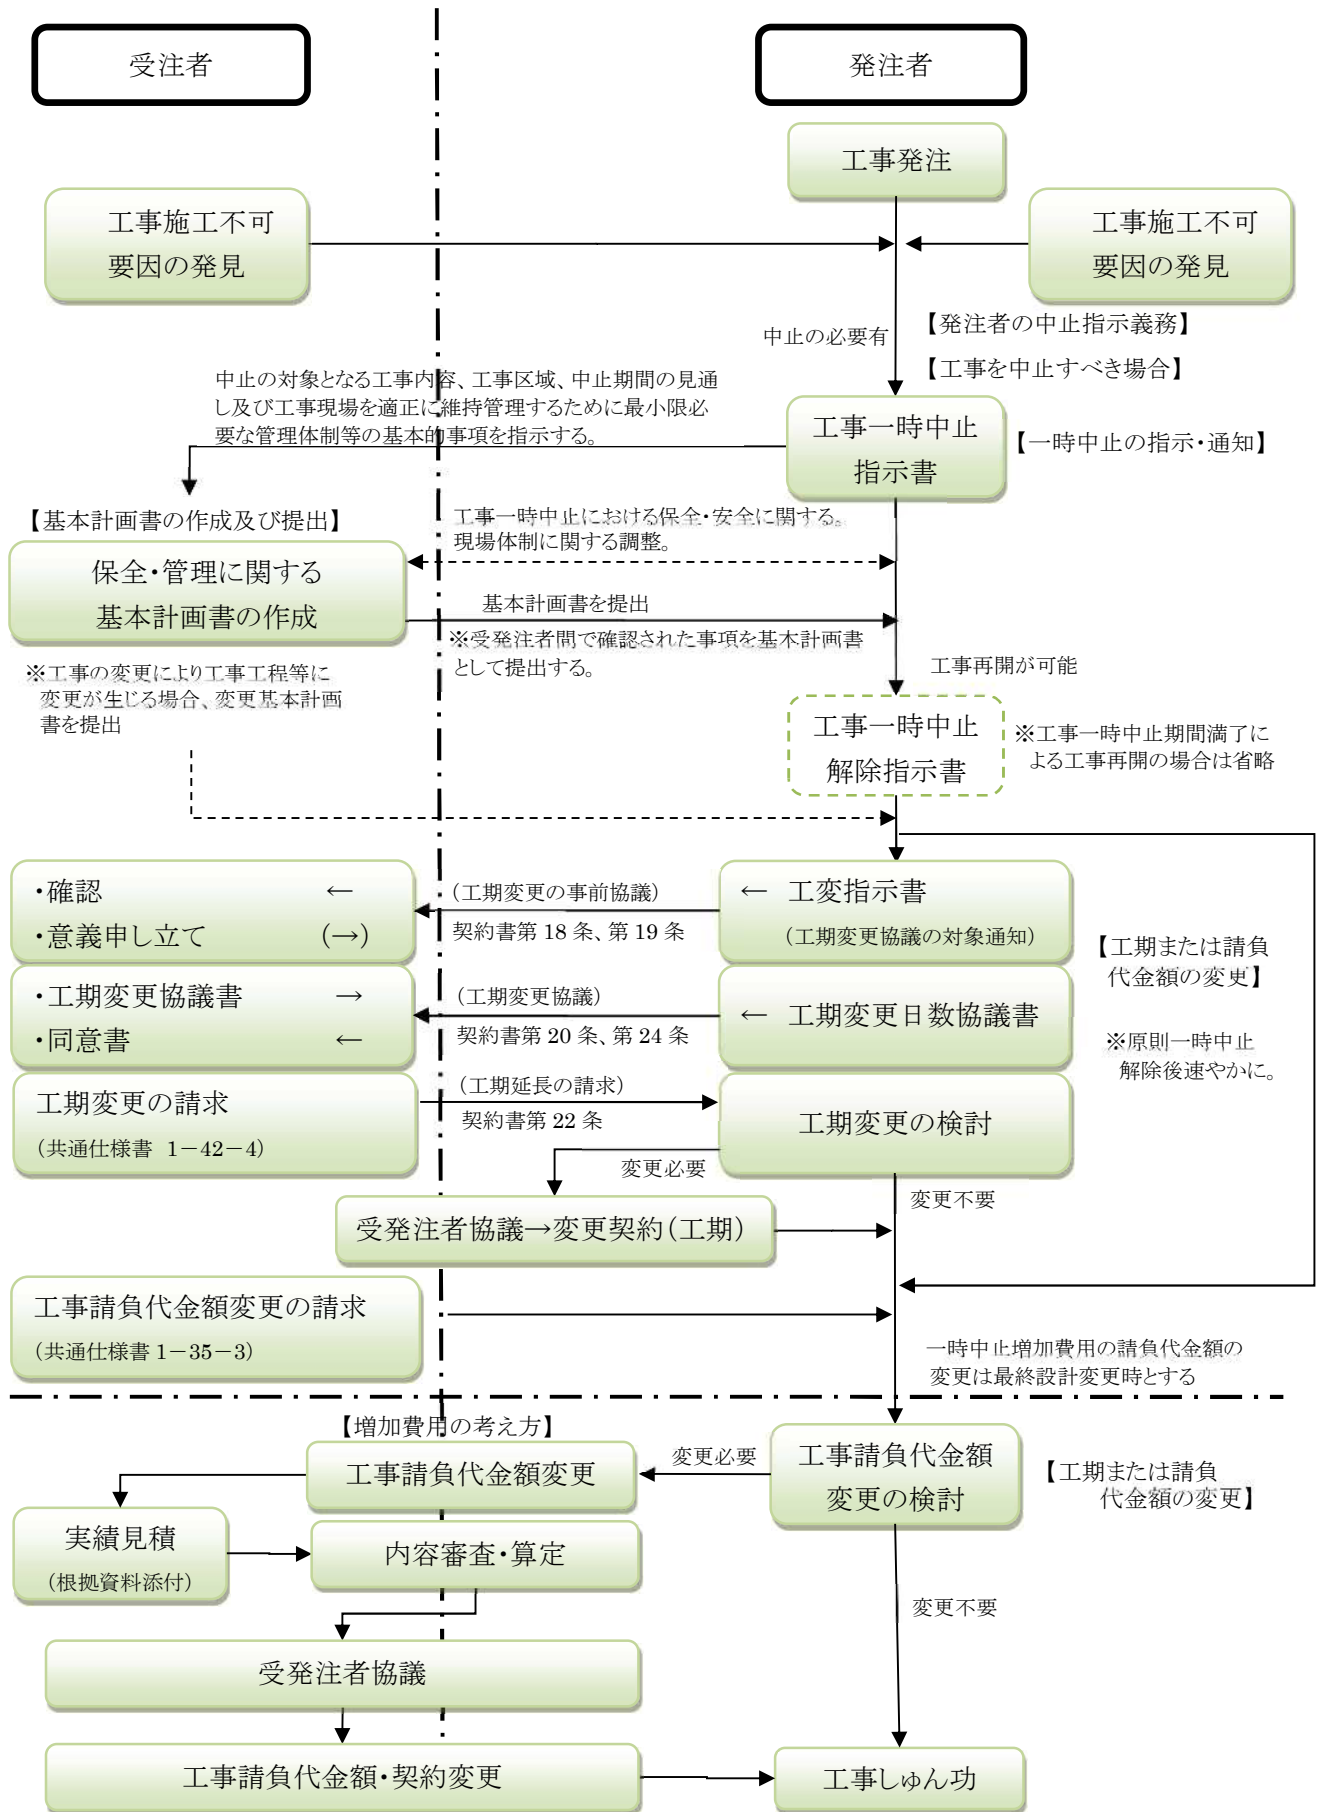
受注者

発注者

工事発注

工事施工不可要因の発見

工事施工不可要因の発見

中止の必要有

【発注者の中止指示義務】

【工事を中止すべき場合】

中止の対象となる工事内容、工事区域、中止期間の見通し及び工事現場を適正に維持管理するために最小限必要な管理体制等の基本的事項を指示する。

工事一時中止指示書

【一時中止の指示・通知】

【基本計画書の作成及び提出】

工事一時中止における保全・安全に関する。現場体制に関する調整。

保全・管理に関する基本計画書の作成

基本計画書を提出

※受発注者間で確認された事項を基本計画書として提出する。

工事再開が可能

※工事の変更により工事工程等に変更が生じる場合、変更基本計画書を提出

工事一時中止解除指示書

※工事一時中止期間満了による工事再開の場合は省略

・確認 ←
・意義申し立て (→)

(工期変更の事前協議)
契約書第 18 条、第 19 条

← 工変指示書
(工期変更協議の対象通知)

【工期または請負代金額の変更】

・工期変更協議書 →
・同意書 ←

(工期変更協議)
契約書第 20 条、第 24 条

← 工期変更日数協議書

※原則一時中止解除後速やかに。

工期変更の請求
(共通仕様書 1−42−4)

(工期延長の請求)
契約書第 22 条

工期変更の検討

変更必要

変更不要

受発注者協議→変更契約(工期)

工事請負代金額変更の請求
(共通仕様書 1−35−3)

一時中止増加費用の請負代金額の変更は最終設計変更時とする

【増加費用の考え方】

工事請負代金額変更

変更必要

工事請負代金額変更の検討

【工期または請負代金額の変更】

実績見積
(根拠資料添付)

内容審査・算定

変更不要

受発注者協議

工事請負代金額・契約変更

工事しゅん功